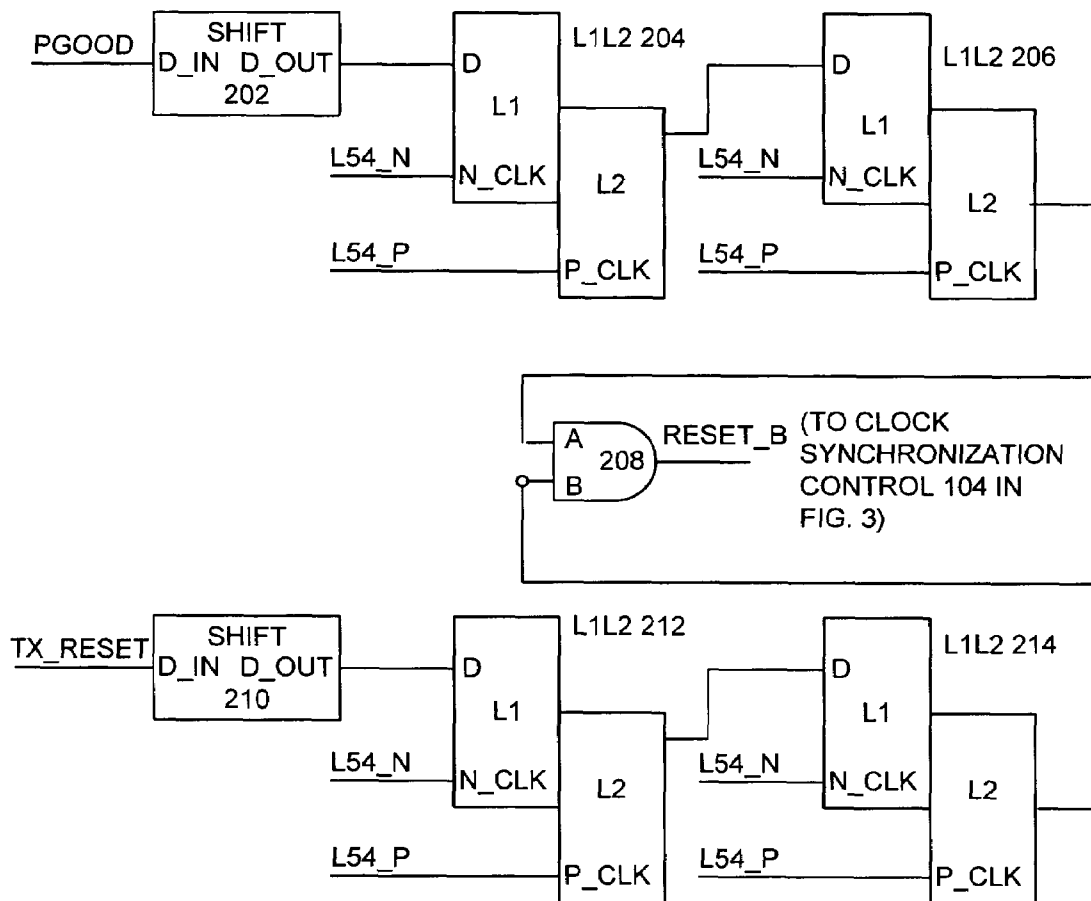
PGOOD
SHIFT
D_IN D_OUT
202
D
L1
L1L2 204
L54_N
N_CLK
L2
L54_P
P_CLK
D
L1
L1L2 206
L54_N
N_CLK
L2
L54_P
P_CLK

A
208
B
RESET_B
(TO CLOCK SYNCHRONIZATION CONTROL 104 IN FIG. 3)

TX_RESET
SHIFT
D_IN D_OUT
210
D
L1
L1L2 212
L54_N
N_CLK
L2
L54_P
P_CLK
D
L1
L1L2 214
L54_N
N_CLK
L2
L54_P
P_CLK